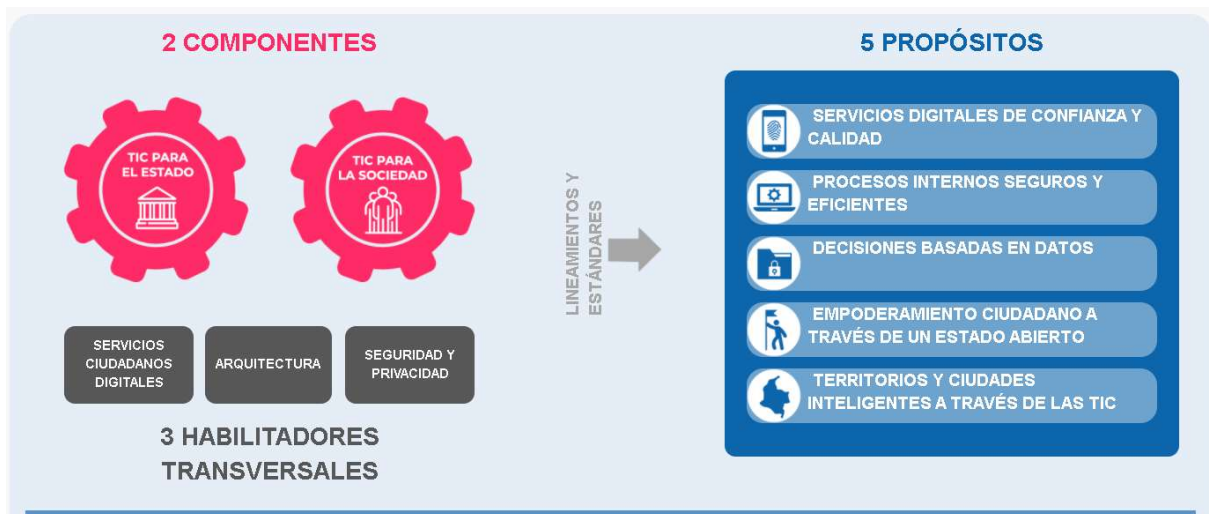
2 COMPONENTES

TIC PARA EL ESTADO

TIC PARA LA SOCIEDAD

SERVICIOS CIUDADANOS DIGITALES

ARQUITECTURA

SEGURIDAD Y PRIVACIDAD

3 HABILITADORES TRANSVERSALES

LINEAMIENTOS Y ESTÁNDARES

5 PROPÓSITOS

SERVICIOS DIGITALES DE CONFIANZA Y CALIDAD

PROCESOS INTERNOS SEGUROS Y EFICIENTES

DECISIONES BASADAS EN DATOS

EMPODERAMIENTO CIUDADANO A TRAVÉS DE UN ESTADO ABIERTO

TERRITORIOS Y CIUDADES INTELIGENTES A TRAVÉS DE LAS TIC